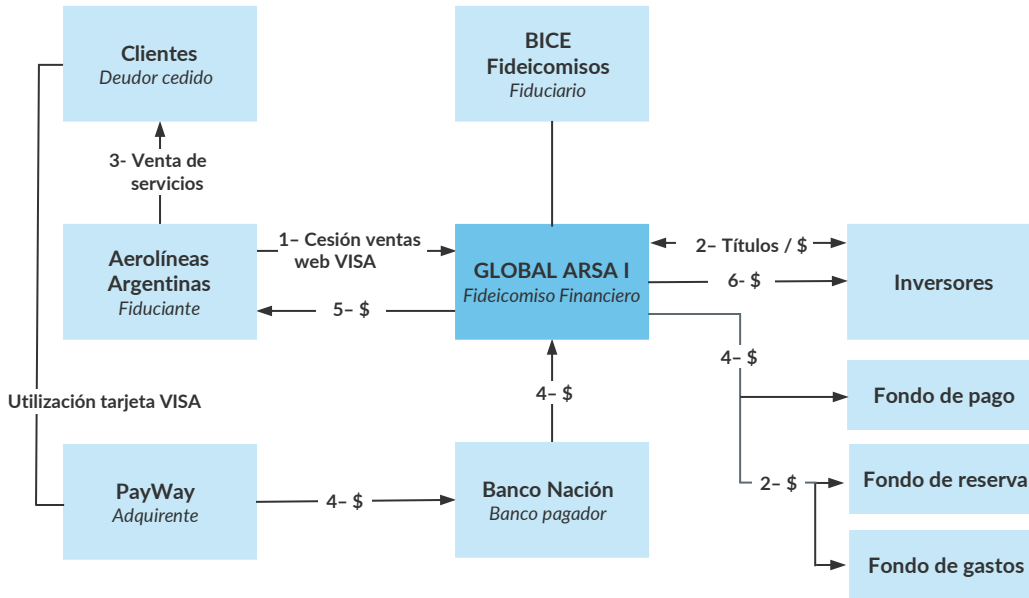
Clientes
Deudor cedido

BICE
Fideicomisos
Fiduciario

3- Venta de servicios

Aerolíneas Argentinas
Fiduciante

1– Cesión ventas web VISA

GLOBAL ARSA I
Fideicomiso Financiero

2– Títulos / $

6- $

Inversores

5– $

4– $

Fondo de pago

Utilización tarjeta VISA

4– $

Fondo de reserva

2– $

PayWay
Adquirente

4– $

Banco Nación
Banco pagador

Fondo de gastos